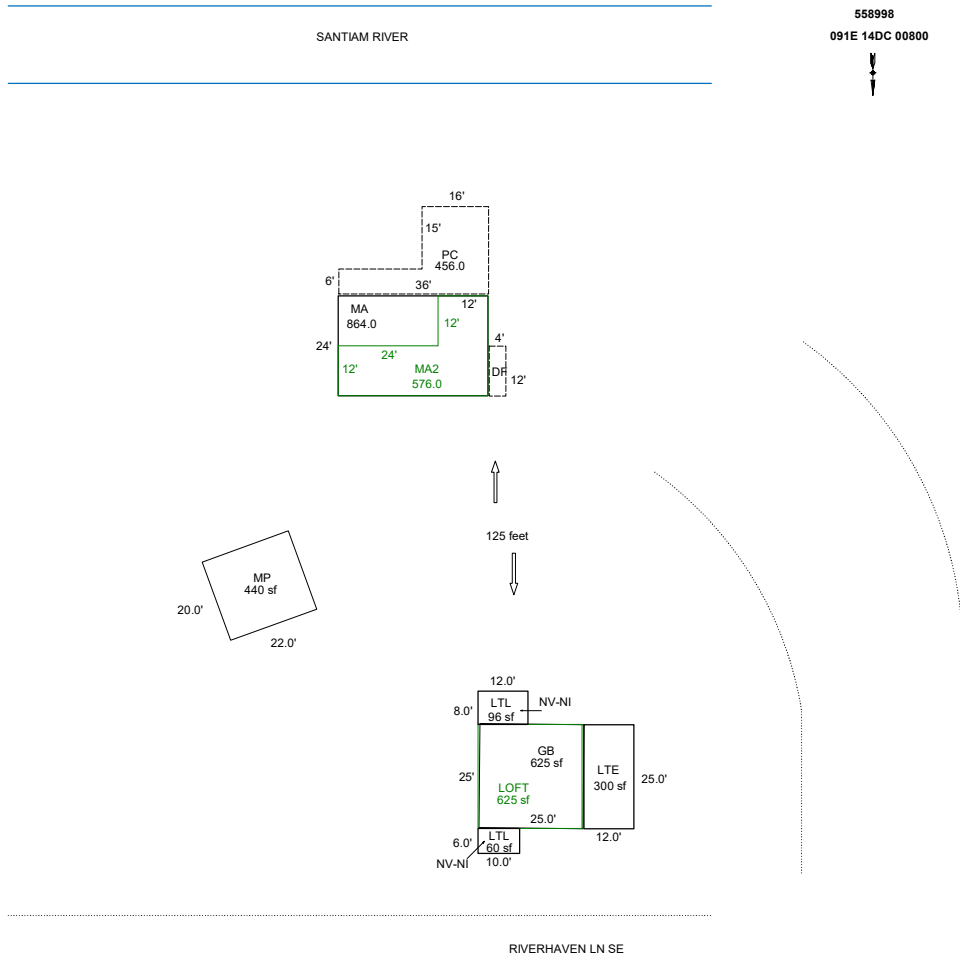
558998
091E 14DC 00800

SANTIAM RIVER

16'
15'
PC
456.0
6'
36'
12'
MA
864.0
12'
24'
24'
4'
12'
MA2
576.0
DF
12'

125 feet

MP
440 sf
20.0'
22.0'

12.0'
LTL
96 sf
NV-NI
8.0'
GB
625 sf
25'
LOFT
625 sf
LTE
300 sf
25.0'
25.0'
12.0'
6.0'
LTL
60 sf
NV-NI
10.0'

RIVERHAVEN LN SE